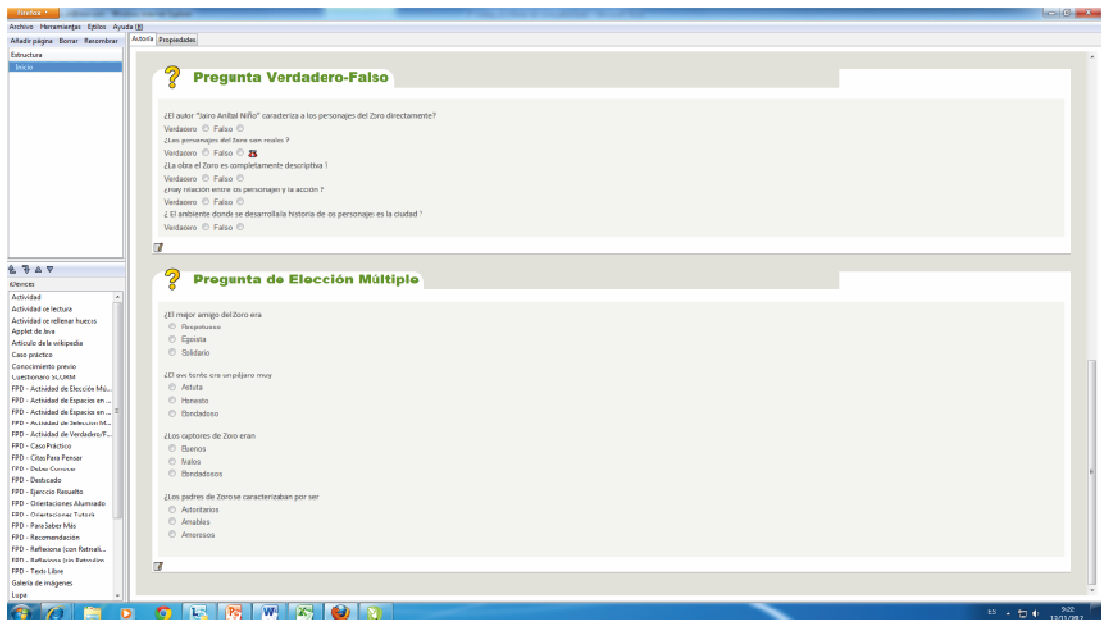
Archivo Herramientas Estilos Ayuda

Añadir página Borrar Renombrar

Estructura

Inicio

iDevices

Actividad
Actividad de lectura
Actividad de rellenar huecos
Applet de Java
Artículo de la wikipedia
Caso práctico
Conocimiento previo
Cuestionario SCORM
FPD - Actividad de Elección Mú...
FPD - Actividad de Espacios en ...
FPD - Actividad de Espacios en ...
FPD - Actividad de Selección M...
FPD - Actividad de Verdadero/F...
FPD - Caso Práctico
FPD - Citas Para Pensar
FPD - Debes Conocer
FPD - Destacado
FPD - Ejercicio Resuelto
FPD - Orientaciones Alumnado
FPD - Orientaciones Tutoría
FPD - Para Saber Más
FPD - Recomendación
FPD - Reflexiona (con Retroali...
FPD - Reflexiona (sin Retroali...
FPD - Texto Libre
Galería de imágenes
Lupa

Autoría Propiedades

Pregunta Verdadero-Falso

¿El autor "Jairo Aníbal Niño" caracteriza a los personajes del Zoro directamente?
Verdadero Falso
¿Los personajes del Zoro son reales ?
Verdadero Falso
¿La obra el Zoro es completamente descriptiva ?
Verdadero Falso
¿Hay relación entre os personajes y la acción ?
Verdadero Falso
¿ El ambiente donde se desarrolla la historia de os personajes es la ciudad ?
Verdadero Falso

Pregunta de Elección Múltiple

¿El mejor amigo del Zoro era
Respetuoso
Egoísta
Solidario

¿El zo toniks era un pájaro muy
Astuto
Honesto
Bondadoso

¿Los captores de Zoro eran
Buenos
Malos
Bondadosos

¿Los padres de Zoro se caracterizaban por ser
Autoritarios
Amables
Amorosos

ES